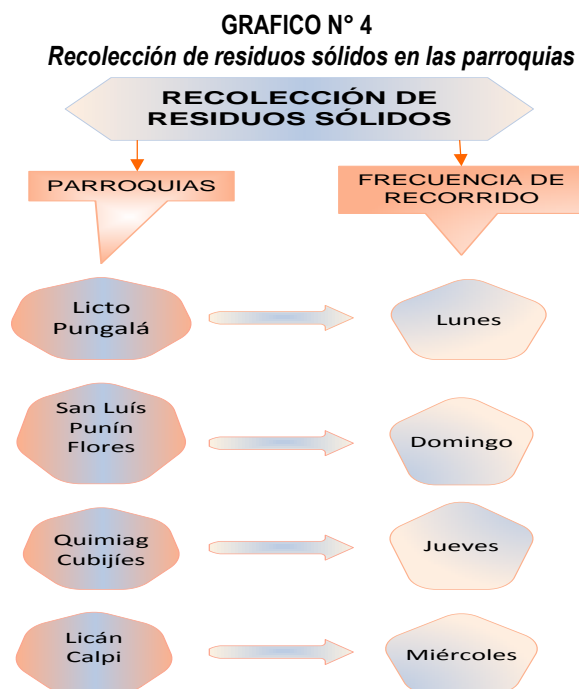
GRAFICO N° 4
Recolección de residuos sólidos en las parroquias

RECOLECCIÓN DE RESIDUOS SÓLIDOS

PARROQUIAS

FRECUENCIA DE RECORRIDO

Licto
Pungalá

Lunes

San Luís
Punín
Flores

Domingo

Quimiag
Cubijíes

Jueves

Licán
Calpi

Miércoles